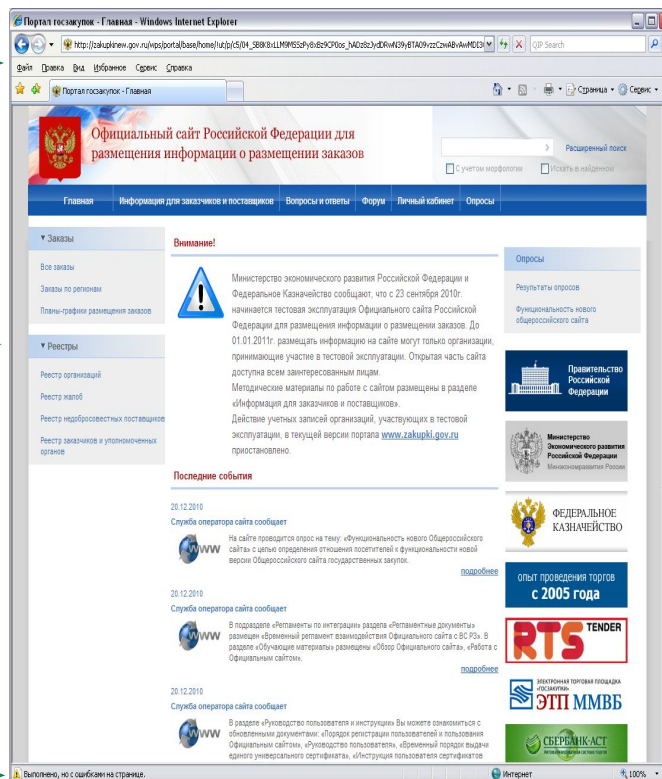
Портал госзакупок - Главная - Windows Internet Explorer

http://zakupkinew.gov.ru/wps/portal/base/home/!ut/p/c5/04_SB8K8xLLM9MSSzPy8xBz9CP0os_hADz8zJydDRwN39yBTA09vzzCzwABvAwMDE

QIP Search

Файл Правка Вид Избранное Сервис Справка

Портал госзакупок - Главная

Страница Сервис

Официальный сайт Российской Федерации для размещения информации о размещении заказов

Расширенный поиск

С учетом морфологии

Искать в найденном

Главная | Информация для заказчиков и поставщиков | Вопросы и ответы | Форум | Личный кабинет | Опросы

▾ Заказы

Все заказы

Заказы по регионам

Планы-графики размещения заказов

▾ Реестры

Реестр организаций

Реестр жалоб

Реестр недобросовестных поставщиков

Реестр заказчиков и уполномоченных органов

Внимание!

Министерство экономического развития Российской Федерации и Федеральное Казначейство сообщают, что с 23 сентября 2010г. начинается тестовая эксплуатация Официального сайта Российской Федерации для размещения информации о размещении заказов. До 01.01.2011г. размещать информацию на сайте могут только организации, принимающие участие в тестовой эксплуатации. Открытая часть сайта доступна всем заинтересованным лицам.
Методические материалы по работе с сайтом размещены в разделе «Информация для заказчиков и поставщиков».
Действие учетных записей организаций, участвующих в тестовой эксплуатации, в текущей версии портала www.zakupki.gov.ru приостановлено.

Последние события

20.12.2010
Служба оператора сайта сообщает

На сайте проводится опрос на тему: «Функциональность нового Общероссийского сайта» с целью определения отношения посетителей к функциональности новой версии Общероссийского сайта государственных закупок.

подробнее

20.12.2010
Служба оператора сайта сообщает

В подразделе «Регламенты по интеграции» раздела «Регламентные документы» размещен «Временный регламент взаимодействия Официального сайта с ВС РЗ». В разделе «Обучающие материалы» размещены «Обзор Официального сайта», «Работа с Официальным сайтом».

подробнее

20.12.2010
Служба оператора сайта сообщает

В разделе «Руководство пользователя и инструкции» Вы можете ознакомиться с обновленными документами: «Порядок регистрации пользователей и пользования Официальным сайтом», «Руководство пользователя», «Временный порядок выдачи единого универсального сертификата», «Инструкция пользователя сертификатов

Опросы

Результаты опросов

Функциональность нового общероссийского сайта

Правительство Российской Федерации

Министерство Экономического развития Российской Федерации
Минэкономразвития России

ФЕДЕРАЛЬНОЕ КАЗНАЧЕЙСТВО

опыт проведения торгов с 2005 года

RTS TENDER

ЭЛЕКТРОННАЯ ТОРГОВАЯ ПЛОЩАДКА «ГОСЗАКУПКИ»
ЭТП ММВБ

СБЕРБАНК-АСТ

Выполнено, но с ошибками на странице.

Интернет

100%